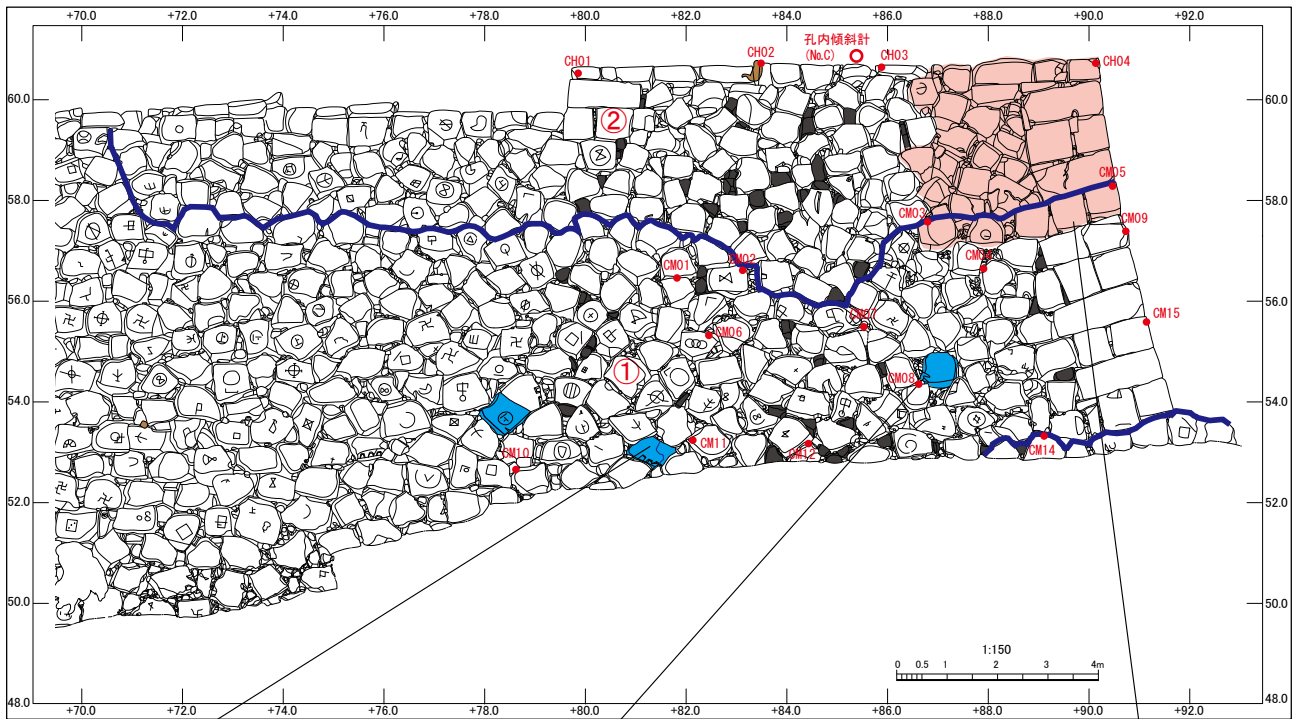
+70.0 +72.0 +74.0 +76.0 +78.0 +80.0 +82.0 +84.0 +86.0 +88.0 +90.0 +92.0

60.0
58.0
56.0
54.0
52.0
50.0
48.0

CH01
CH02
孔内傾斜計 (No.C)
CH03
CH04
②
CM05
CM03
CM09
CM01
CM02
CM04
CM15
CM06
CM07
①
CM08
CM10
CM11
CM12
CM14

1:150
0 0.5 1 2 3 4m

60.0
58.0
56.0
54.0
52.0
50.0
48.0

+70.0 +72.0 +74.0 +76.0 +78.0 +80.0 +82.0 +84.0 +86.0 +88.0 +90.0 +92.0